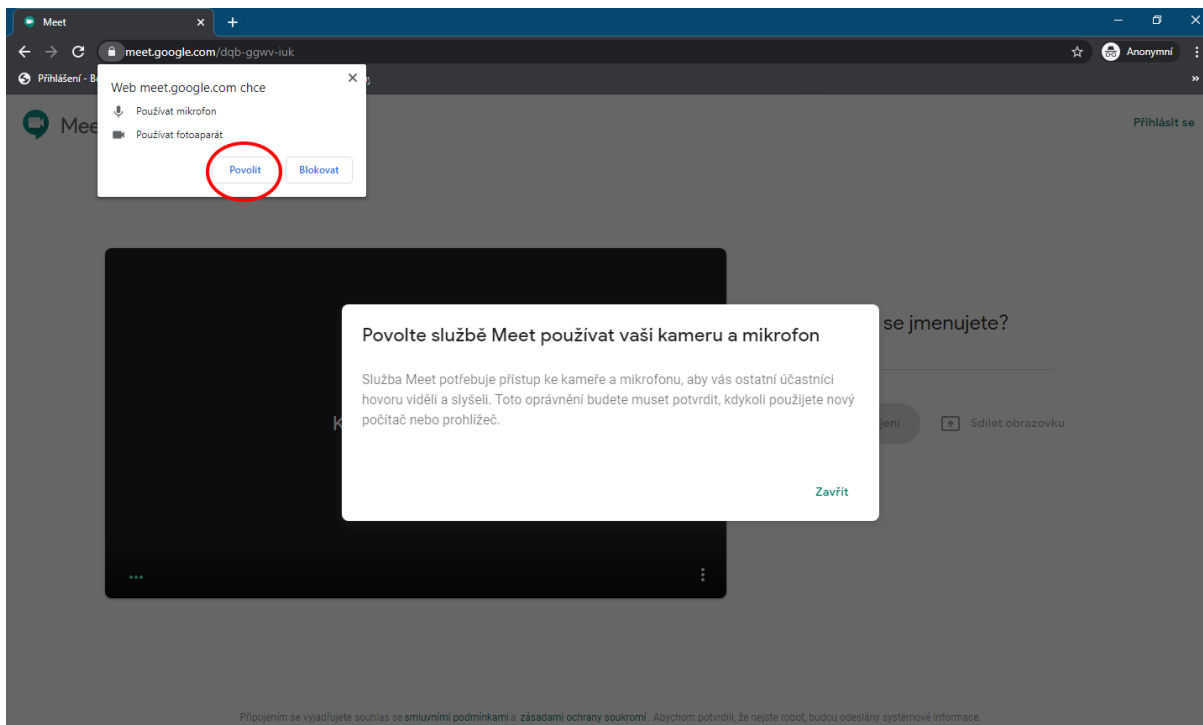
Meet

meet.google.com/dqb-ggwv-iuk

Anonymní

Přihlášení - B

Web meet.google.com chce

Používat mikrofon

Používat fotoaparát

Povolit

Blokovat

Mee

Přihlásit se

se jmenujete?

K

Sdílet obrazovku

Povolte službě Meet používat vaši kameru a mikrofon

Služba Meet potřebuje přístup ke kameře a mikrofonu, aby vás ostatní účastníci hovoru viděli a slyšeli. Toto oprávnění budete muset potvrdit, kdykoli použijete nový počítač nebo prohlížeč.

Zavřít

Připojením se vyjadřujete souhlas se smluvními podmínkami a zásadami ochrany soukromí. Abychom potvrdili, že nejste robot, budou odeslány systémové informace.